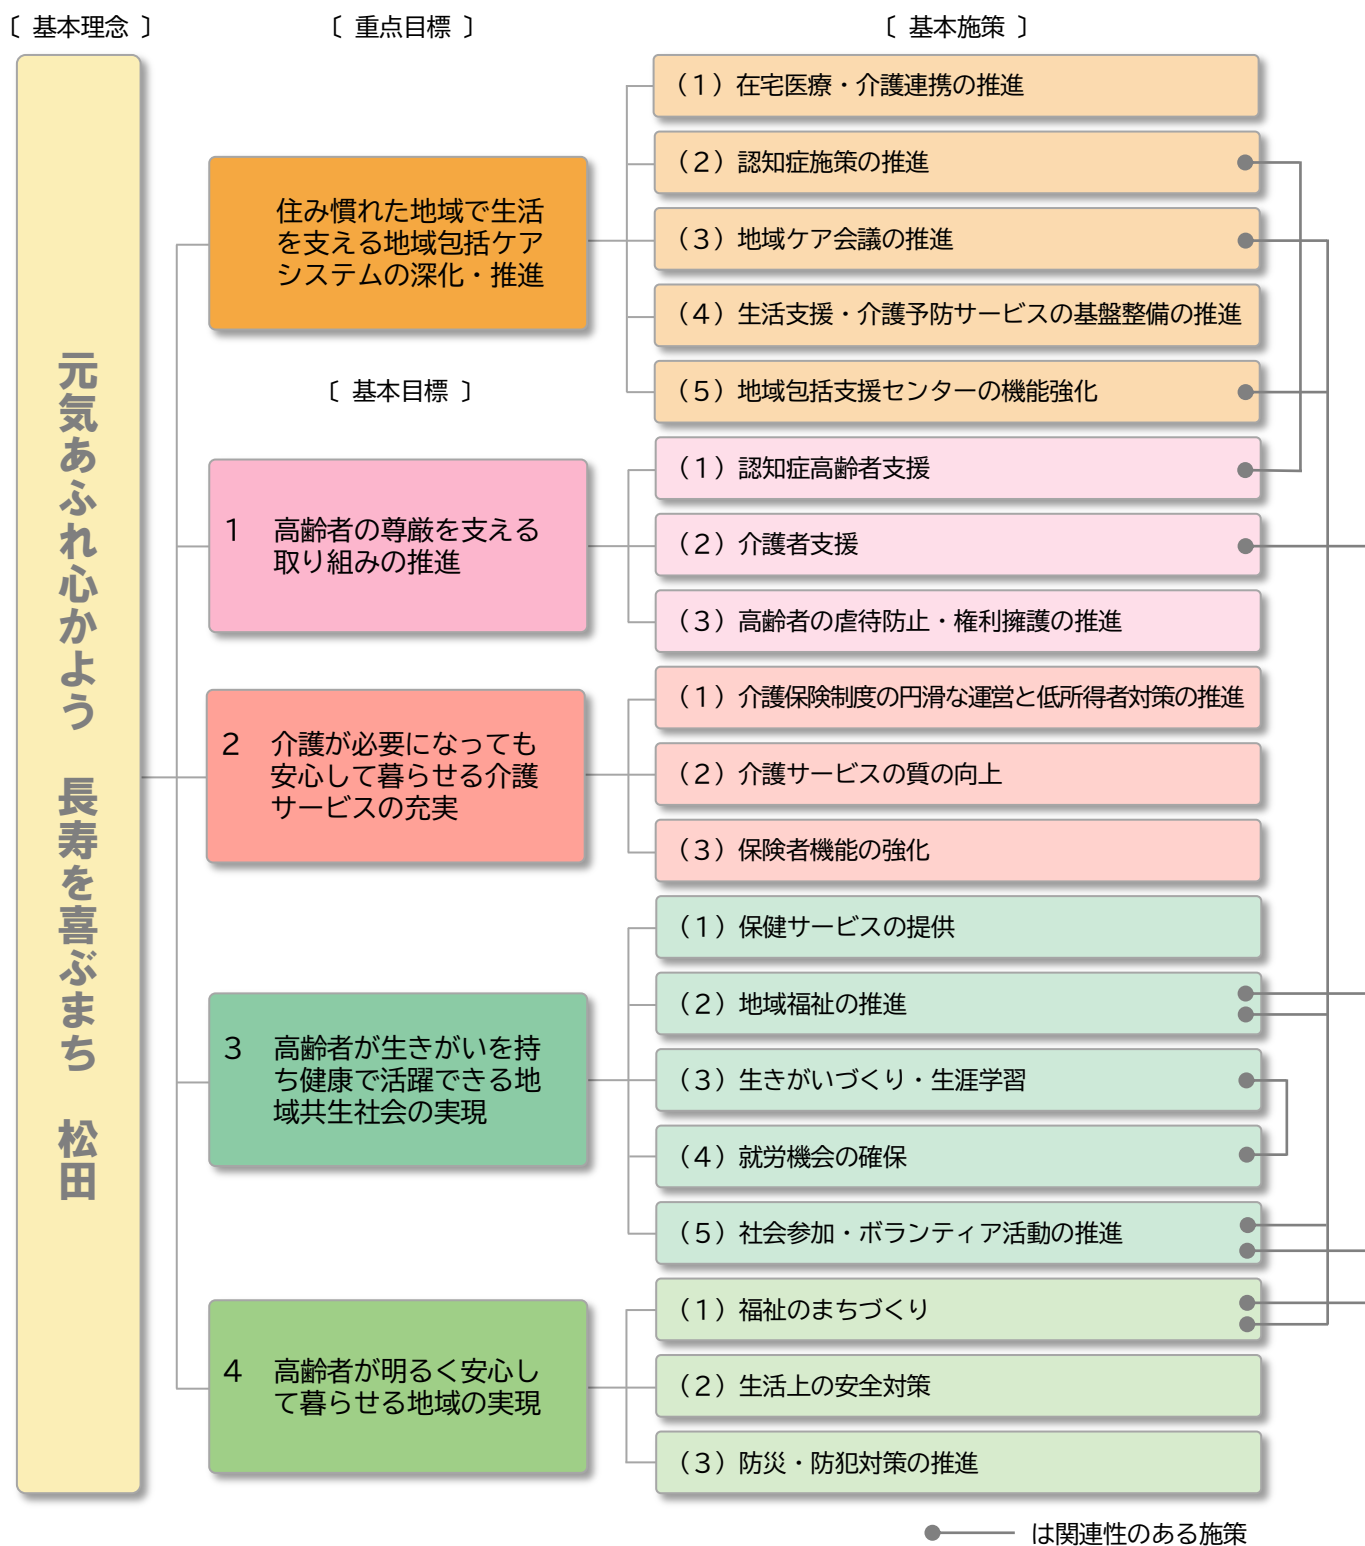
〔 基本理念 〕

〔 重点目標 〕

〔 基本施策 〕

元気あふれ心かよう　長寿を喜ぶまち　松田

住み慣れた地域で生活を支える地域包括ケアシステムの深化・推進

（1）在宅医療・介護連携の推進

（2）認知症施策の推進

（3）地域ケア会議の推進

（4）生活支援・介護予防サービスの基盤整備の推進

（5）地域包括支援センターの機能強化

〔 基本目標 〕

1　高齢者の尊厳を支える取り組みの推進

（1）認知症高齢者支援

（2）介護者支援

（3）高齢者の虐待防止・権利擁護の推進

2　介護が必要になっても安心して暮らせる介護サービスの充実

（1）介護保険制度の円滑な運営と低所得者対策の推進

（2）介護サービスの質の向上

（3）保険者機能の強化

3　高齢者が生きがいを持ち健康で活躍できる地域共生社会の実現

（1）保健サービスの提供

（2）地域福祉の推進

（3）生きがいづくり・生涯学習

（4）就労機会の確保

（5）社会参加・ボランティア活動の推進

4　高齢者が明るく安心して暮らせる地域の実現

（1）福祉のまちづくり

（2）生活上の安全対策

（3）防災・防犯対策の推進

は関連性のある施策